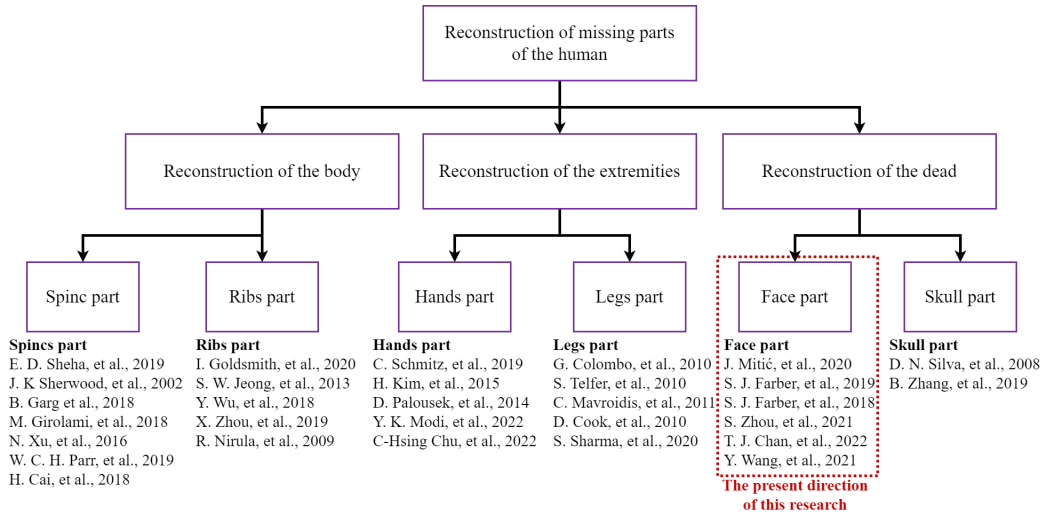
Reconstruction of missing parts of the human

Reconstruction of the body

Reconstruction of the extremities

Reconstruction of the dead

Spinc part

Ribs part

Hands part

Legs part

Face part

Skull part

Spincs part
E. D. Sheha, et al., 2019
J. K Sherwood, et al., 2002
B. Garg et al., 2018
M. Girolami, et al., 2018
N. Xu, et al., 2016
W. C. H. Parr, et al., 2019
H. Cai, et al., 2018

Ribs part
I. Goldsmith, et al., 2020
S. W. Jeong, et al., 2013
Y. Wu, et al., 2018
X. Zhou, et al., 2019
R. Nirula, et al., 2009

Hands part
C. Schmitz, et al., 2019
H. Kim, et al., 2015
D. Palousek, et al., 2014
Y. K. Modi, et al., 2022
C-Hsing Chu, et al., 2022

Legs part
G. Colombo, et al., 2010
S. Telfer, et al., 2010
C. Mavroidis, et al., 2011
D. Cook, et al., 2010
S. Sharma, et al., 2020

Face part
J. Mitić, et al., 2020
S. J. Farber, et al., 2019
S. J. Farber, et al., 2018
S. Zhou, et al., 2021
T. J. Chan, et al., 2022
Y. Wang, et al., 2021

The present direction of this research

Skull part
D. N. Silva, et al., 2008
B. Zhang, et al., 2019